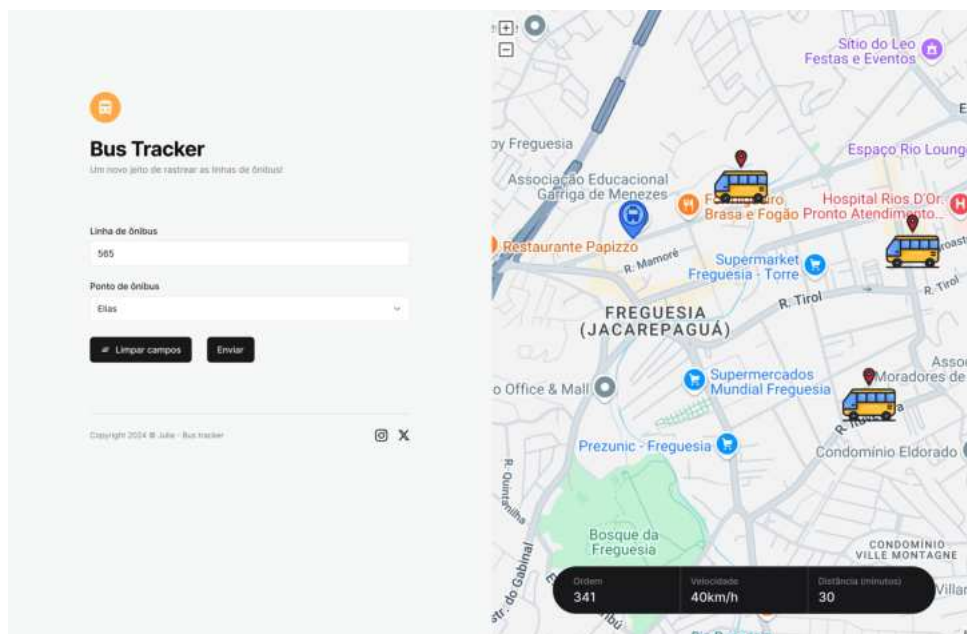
Bus Tracker

Um novo jeito de rastrear as linhas de ônibus!

Linha de ônibus

565

Ponto de ônibus

Elias

Limpar campos

Enviar

Copyright 2024 © Julia · Bus tracker

Sítio do Leo Festas e Eventos

E

y Freguesia

Espaço Rio Lounge

Associação Educacional Garriga de Menezes

Fogo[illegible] Brasa e Fogão

Hospital Rios D'Or Pronto Atendimento...

Restaurante Papizzo

R. Mamoré

Supermarket Freguesia - Torre

R. Tirol

R. Tirol

FREGUESIA (JACAREPAGUÁ)

o Office & Mall

Supermercados Mundial Freguesia

Moradores de

Asso

Prezunic - Freguesia

Condomínio Eldorado

R. Quintanilha

Bosque da Freguesia

CONDOMÍNIO VILLE MONTAGNE

Estr. do Gabinal

Villar

| Ordem | Velocidade | Distância (minutos) |
|---|---|---|
| 341 | 40km/h | 30 |